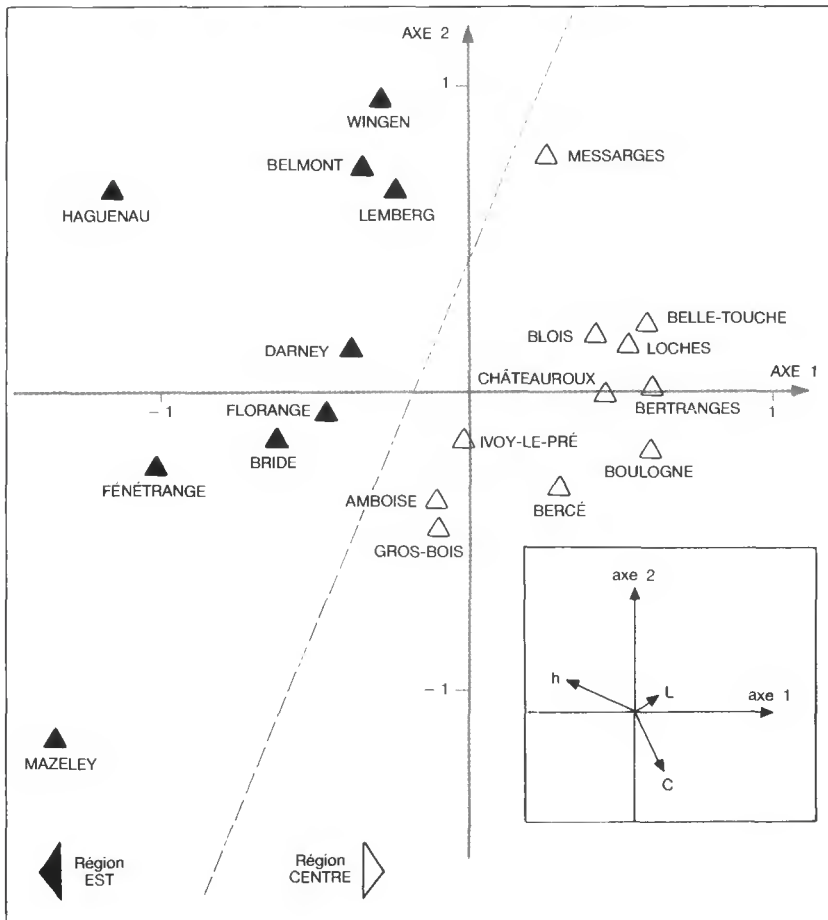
AXE 2

1

WINGEN
BELMONT
MESSARGES
HAGUENAU
LEMBERG

BELLE-TOUCHE
BLOIS
LOCHES
DARNEY

AXE 1
CHÂTEAUROUX
−1
FLORANGE
BERTRANGES
1
BRIDE
IVOY-LE-PRÉ
FÉNÉTRANGE
BOULOGNE
AMBOISE
BERCÉ
GROS-BOIS

axe 2
−1
h
L
axe 1
C

MAZELEY

Région EST
Région CENTRE